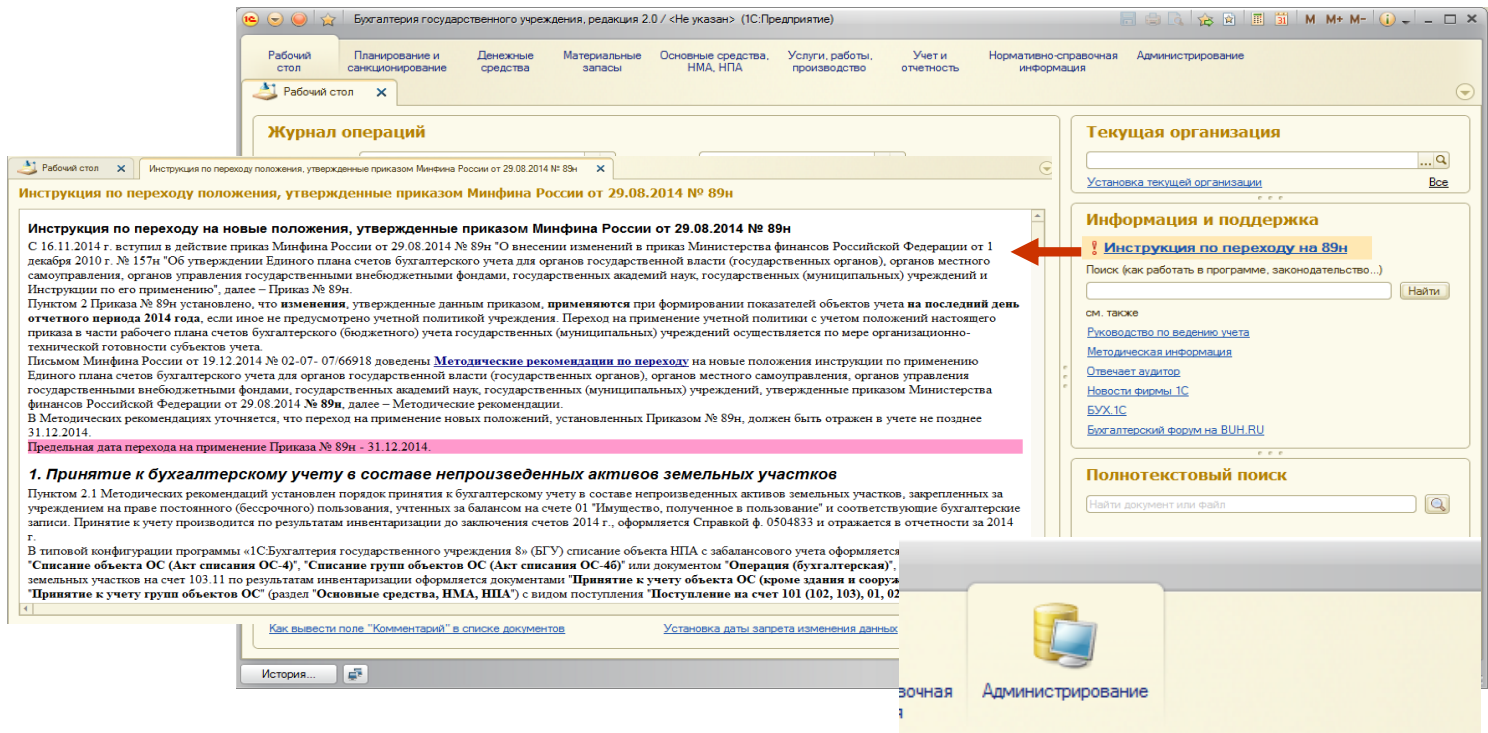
Бухгалтерия государственного учреждения, редакция 2.0 / <Не указан> (1С:Предприятие)

M M+ M-

Рабочий стол | Планирование и санкционирование | Денежные средства | Материальные запасы | Основные средства, НМА, НПА | Услуги, работы, производство | Учет и отчетность | Нормативно-справочная информация | Администрирование

Рабочий стол

Журнал операций

Текущая организация

Установка текущей организации Все

Информация и поддержка

Инструкция по переходу на 89н

Поиск (как работать в программе, законодательство...)

Найти

см. также

Руководство по ведению учета

Методическая информация

Отвечает аудитор

Новости фирмы 1С

БУХ.1С

Бухгалтерский форум на BUH.RU

Полнотекстовый поиск

Найти документ или файл

Рабочий стол | Инструкция по переходу положения, утвержденные приказом Минфина России от 29.08.2014 № 89н

Инструкция по переходу положения, утвержденные приказом Минфина России от 29.08.2014 № 89н

Инструкция по переходу на новые положения, утвержденные приказом Минфина России от 29.08.2014 № 89н

С 16.11.2014 г. вступил в действие приказ Минфина России от 29.08.2014 № 89н "О внесении изменений в приказ Министерства финансов Российской Федерации от 1 декабря 2010 г. № 157н "Об утверждении Единого плана счетов бухгалтерского учета для органов государственной власти (государственных органов), органов местного самоуправления, органов управления государственными внебюджетными фондами, государственных академий наук, государственных (муниципальных) учреждений и Инструкции по его применению", далее – Приказ № 89н.

Пунктом 2 Приказа № 89н установлено, что изменения, утвержденные данным приказом, применяются при формировании показателей объектов учета на последний день отчетного периода 2014 года, если иное не предусмотрено учетной политикой учреждения. Переход на применение учетной политики с учетом положений настоящего приказа в части рабочего плана счетов бухгалтерского (бюджетного) учета государственных (муниципальных) учреждений осуществляется по мере организационно-технической готовности субъектов учета.

Письмом Минфина России от 19.12.2014 № 02-07- 07/66918 доведены Методические рекомендации по переходу на новые положения инструкции по применению Единого плана счетов бухгалтерского учета для органов государственной власти (государственных органов), органов местного самоуправления, органов управления государственными внебюджетными фондами, государственных академий наук, государственных (муниципальных) учреждений, утвержденные приказом Министерства финансов Российской Федерации от 29.08.2014 № 89н, далее – Методические рекомендации.

В Методических рекомендациях уточняется, что переход на применение новых положений, установленных Приказом № 89н, должен быть отражен в учете не позднее 31.12.2014.

Предельная дата перехода на применение Приказа № 89н - 31.12.2014.

1. Принятие к бухгалтерскому учету в составе непроизведенных активов земельных участков

Пунктом 2.1 Методических рекомендаций установлен порядок принятия к бухгалтерскому учету в составе непроизведенных активов земельных участков, закрепленных за учреждением на праве постоянного (бессрочного) пользования, учтенных за балансом на счете 01 "Имущество, полученное в пользование" и соответствующие бухгалтерские записи. Принятие к учету производится по результатам инвентаризации до заключения счетов 2014 г., оформляется Справкой ф. 0504833 и отражается в отчетности за 2014 г.

В типовой конфигурации программы «1С:Бухгалтерия государственного учреждения 8» (БГУ) списание объекта НПА с забалансового учета оформляется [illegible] "Списание объекта ОС (Акт списания ОС-4)", "Списание групп объектов ОС (Акт списания ОС-4б)" или документом "Операция (бухгалтерская)", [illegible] земельных участков на счет 103.11 по результатам инвентаризации оформляется документами "Принятие к учету объекта ОС (кроме здания и сооруж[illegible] "Принятие к учету групп объектов ОС" (раздел "Основные средства, НМА, НПА") с видом поступления "Поступление на счет 101 (102, 103), 01, 02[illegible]

Как вывести поле "Комментарий" в списке документов

Установка даты запрета изменения данных

История...

вочная

Администрирование